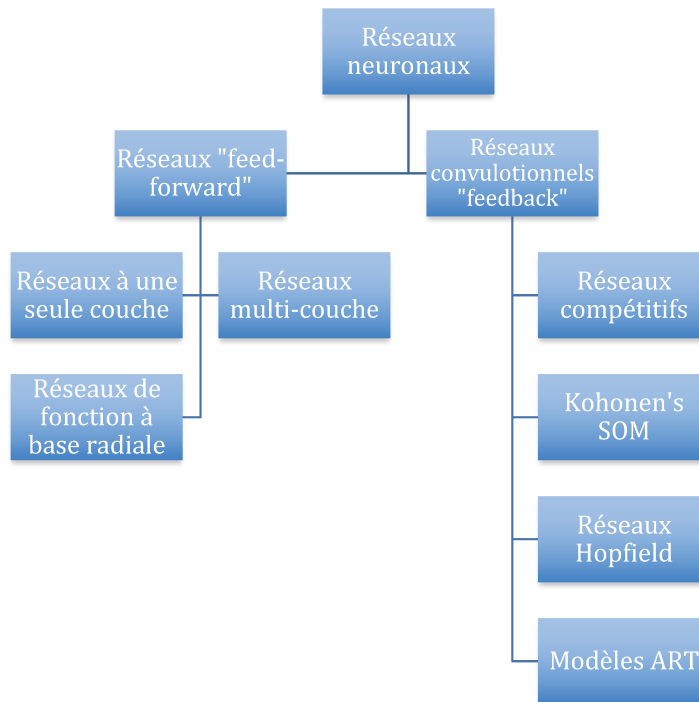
Réseaux neuronaux

Réseaux "feed-forward"

Réseaux convulotionnels "feedback"

Réseaux à une seule couche

Réseaux multi-couche

Réseaux de fonction à base radiale

Réseaux compétitifs

Kohonen's SOM

Réseaux Hopfield

Modèles ART